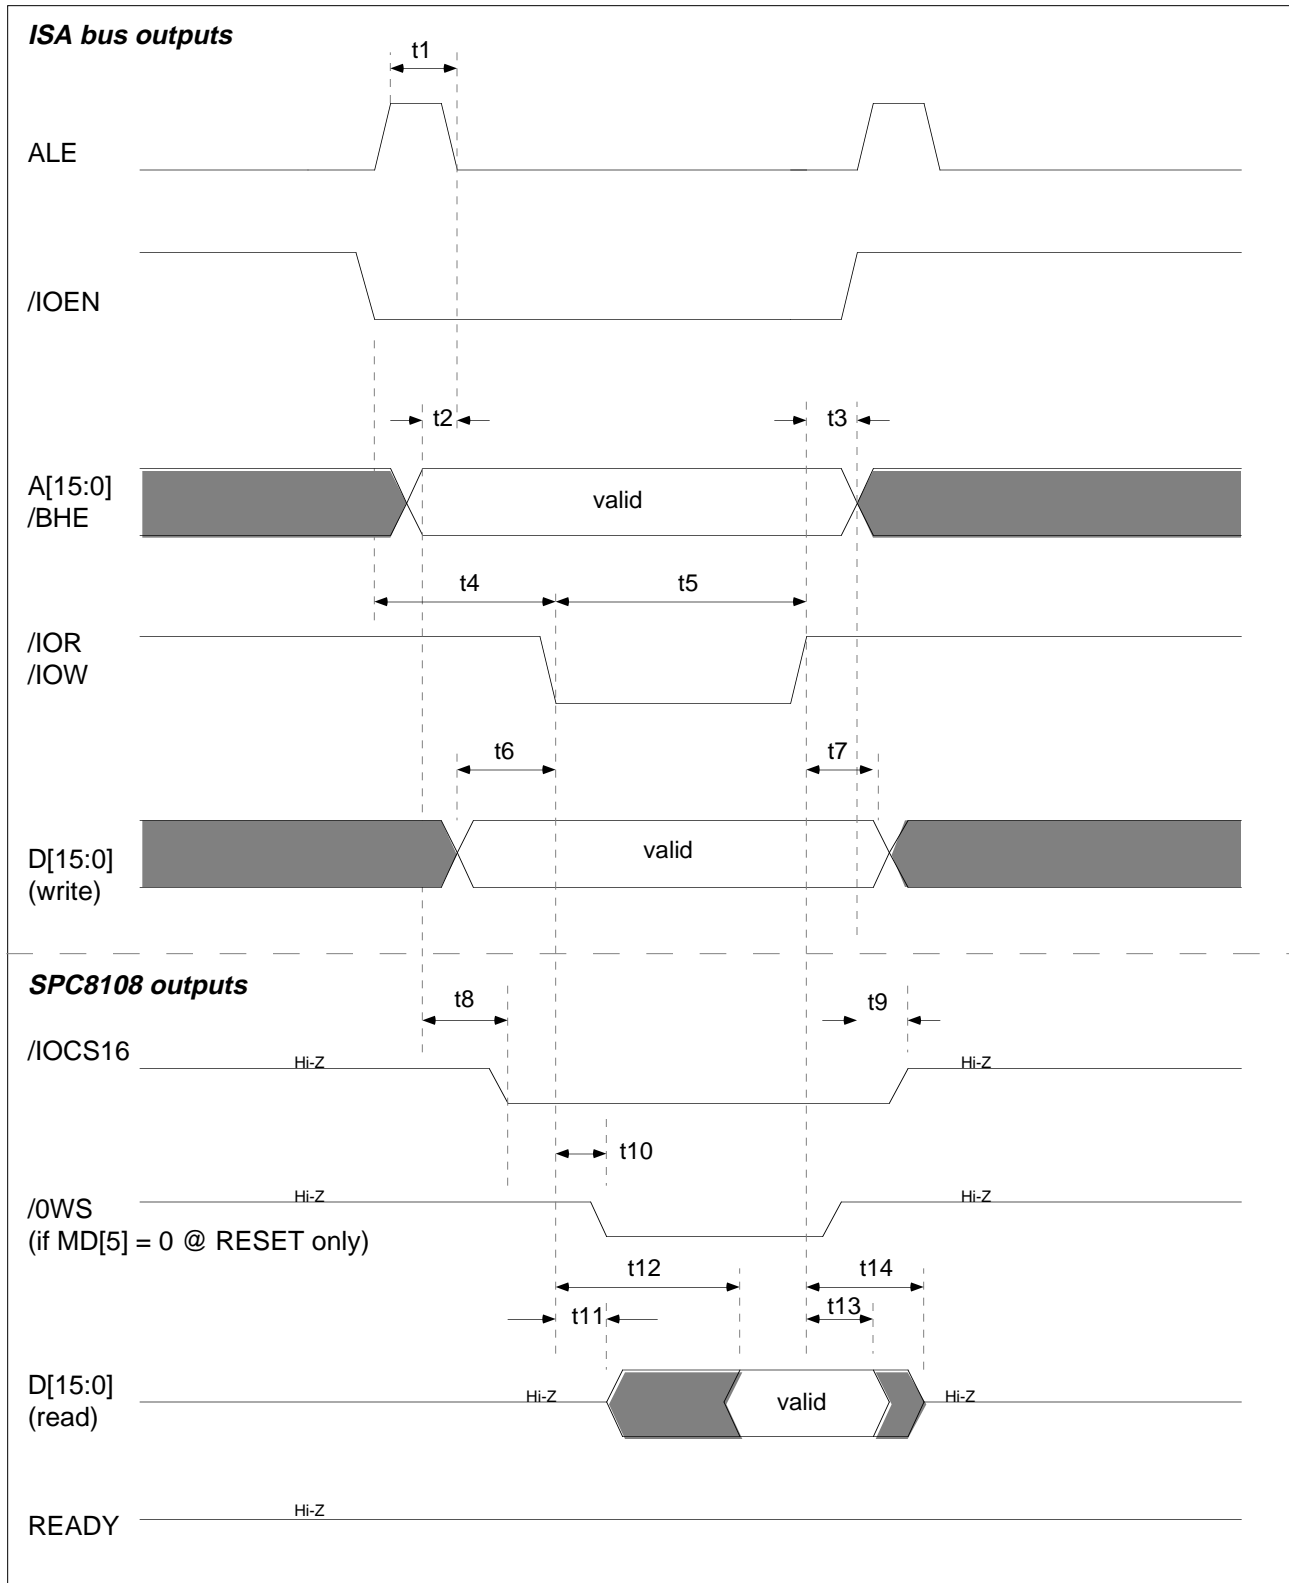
ISA bus outputs

t1

ALE

/IOEN

t2

t3

A[15:0]
/BHE

valid

t4

t5

/IOR
/IOW

t6

t7

D[15:0]
(write)

valid

SPC8108 outputs

t8

t9

/IOCS16

Hi-Z

Hi-Z

t10

/0WS
(if MD[5] = 0 @ RESET only)

Hi-Z

Hi-Z

t12

t14

t11

t13

D[15:0]
(read)

Hi-Z

valid

Hi-Z

READY

Hi-Z